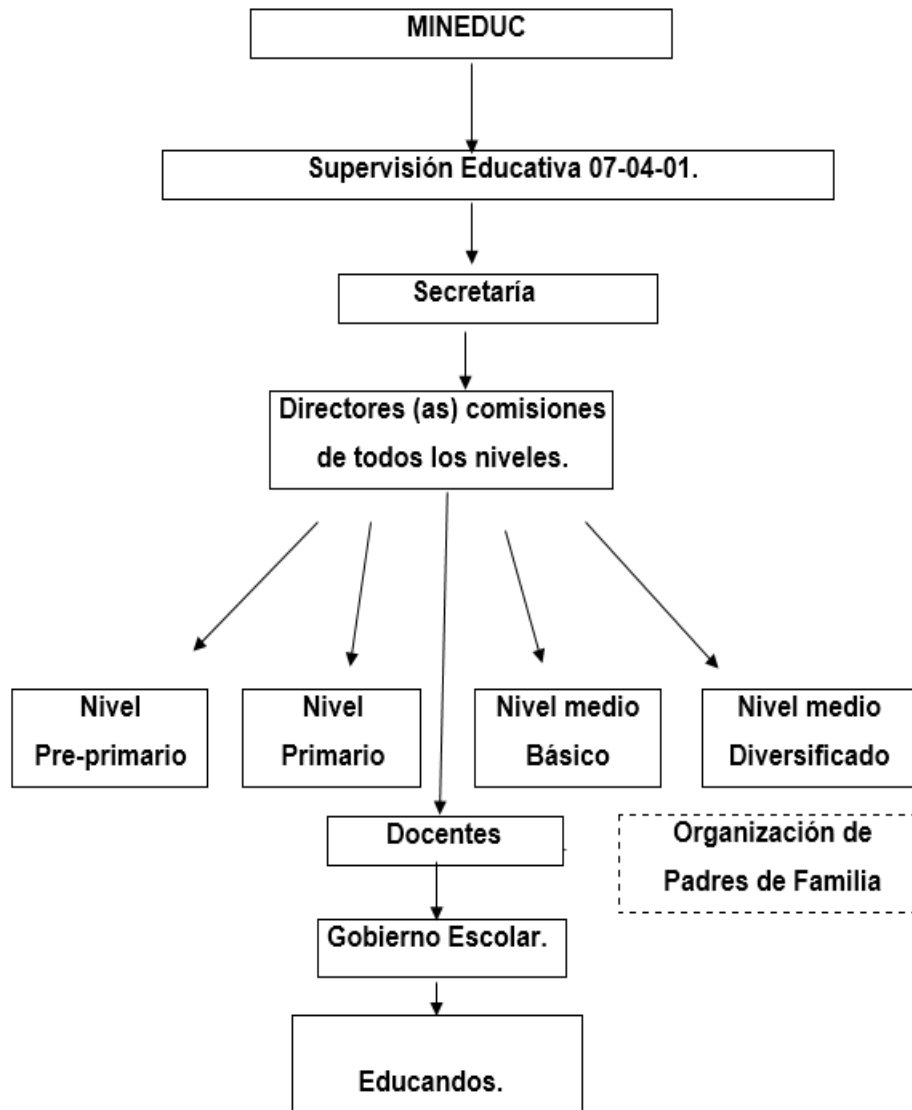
MINEDUC

Supervisión Educativa 07-04-01.

Secretaría

Directores (as) comisiones de todos los niveles.

Nivel Pre-primario

Nivel Primario

Nivel medio Básico

Nivel medio Diversificado

Docentes

Organización de Padres de Familia

Gobierno Escolar.

Educandos.